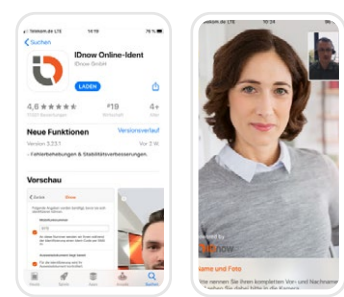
Telekom.de LTE 14:16

< Suchen

IDnow Online-Ident

IDnow GmbH

LADEN

4,6 ★★★★★

#19

4+

Neue Funktionen

Versionsverlauf

Version 3.33.1

Vor 2 W.

- Fehlerbehebungen & Stabilitätsverbesserungen.

Vorschau

Telekom.de LTE 16:04

now

Name und Foto

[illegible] Vor- und Nachname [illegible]